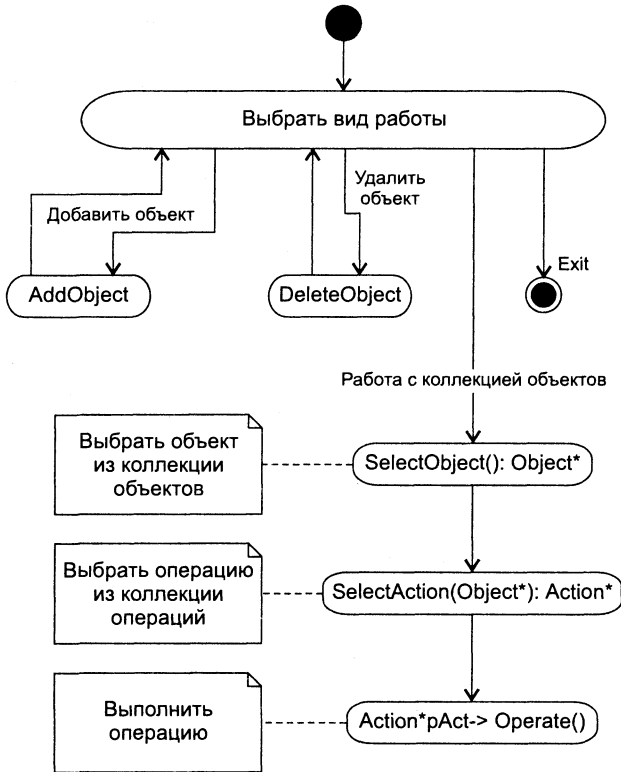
Выбрать вид работы

Добавить объект

Удалить объект

AddObject

DeleteObject

Exit

Работа с коллекцией объектов

Выбрать объект из коллекции объектов

SelectObject(): Object*

Выбрать операцию из коллекции операций

SelectAction(Object*): Action*

Выполнить операцию

Action*pAct-> Operate()